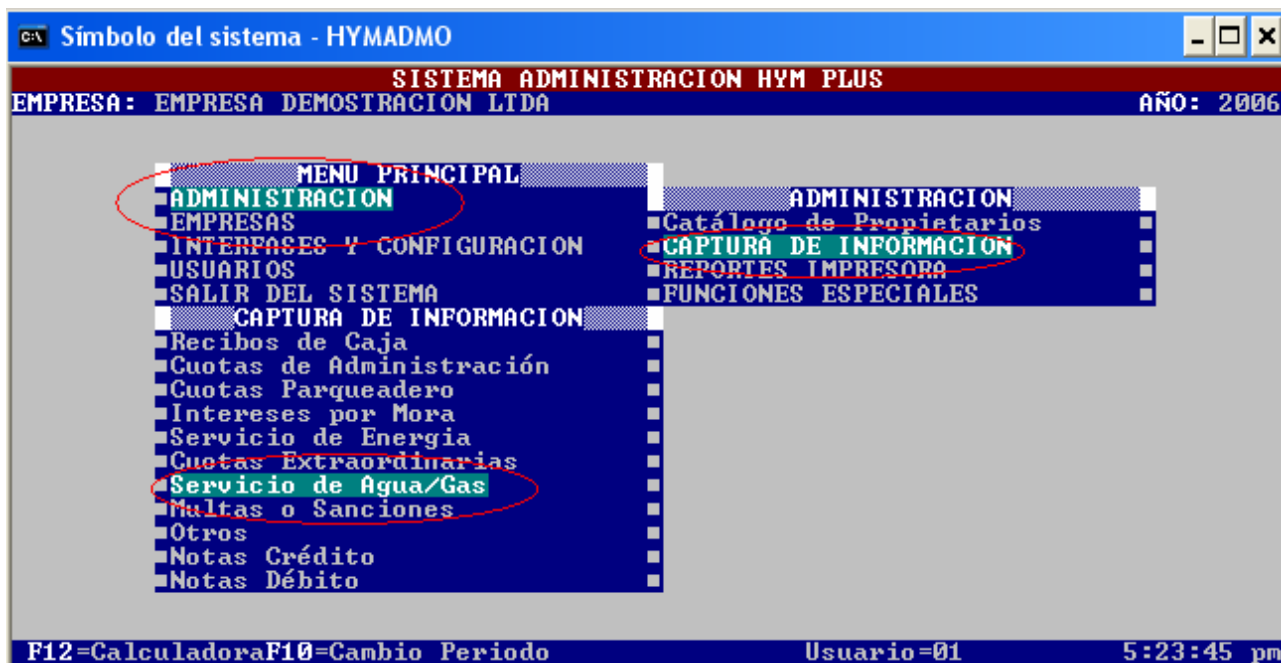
Símbolo del sistema - HYMADMO

SISTEMA ADMINISTRACION HYM PLUS
EMPRESA: EMPRESA DEMOSTRACION LTDA
AÑO: 2006

MENU PRINCIPAL
ADMINISTRACION
EMPRESAS
INTERFASES Y CONFIGURACION
USUARIOS
SALIR DEL SISTEMA

ADMINISTRACION
Catálogo de Propietarios
CAPTURA DE INFORMACION
REPORTES IMPRESORA
FUNCIONES ESPECIALES

CAPTURA DE INFORMACION
Recibos de Caja
Cuotas de Administración
Cuotas Parqueadero
Intereses por Mora
Servicio de Energia
Cuotas Extraordinarias
Servicio de Agua/Gas
Multas o Sanciones
Otros
Notas Crédito
Notas Débito

F12=Calculadora F10=Cambio Periodo
Usuario=01
5:23:45 pm